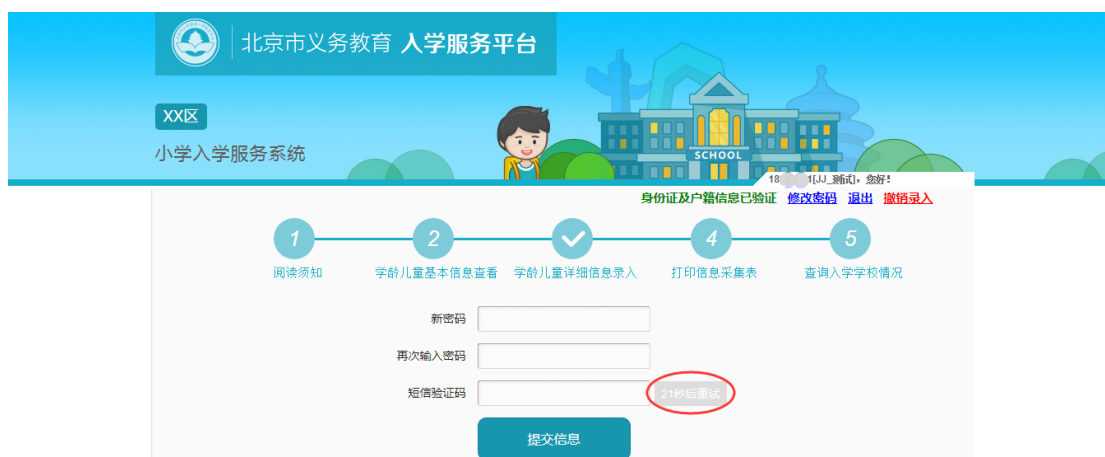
北京市义务教育 入学服务平台

XX区

小学入学服务系统

SCHOOL

18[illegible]1[JJ_测试]，您好！

身份证及户籍信息已验证 修改密码 退出 撤销录入

1 阅读须知

2 学龄儿童基本信息查看

学龄儿童详细信息录入

4 打印信息采集表

5 查询入学学校情况

新密码

再次输入密码

短信验证码 21秒后重试

提交信息